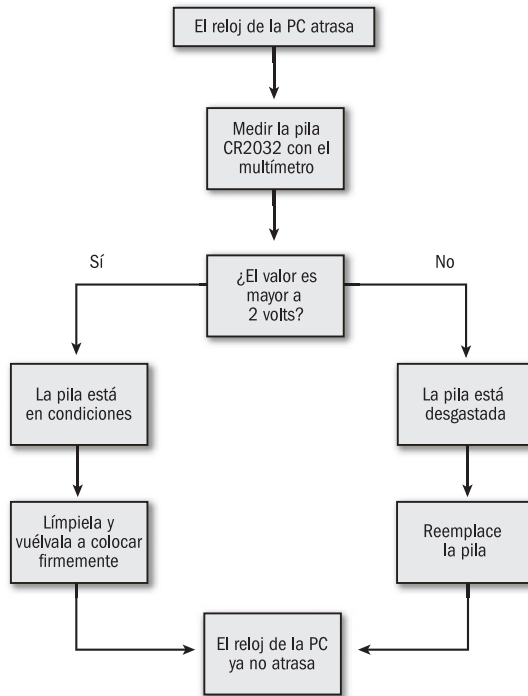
El reloj de la PC atrasa

Medir la pila CR2032 con el multímetro

¿El valor es mayor a 2 volts?

Sí

No

La pila está en condiciones

La pila está desgastada

Límpiela y vuélvala a colocar firmemente

Reemplace la pila

El reloj de la PC ya no atrasa